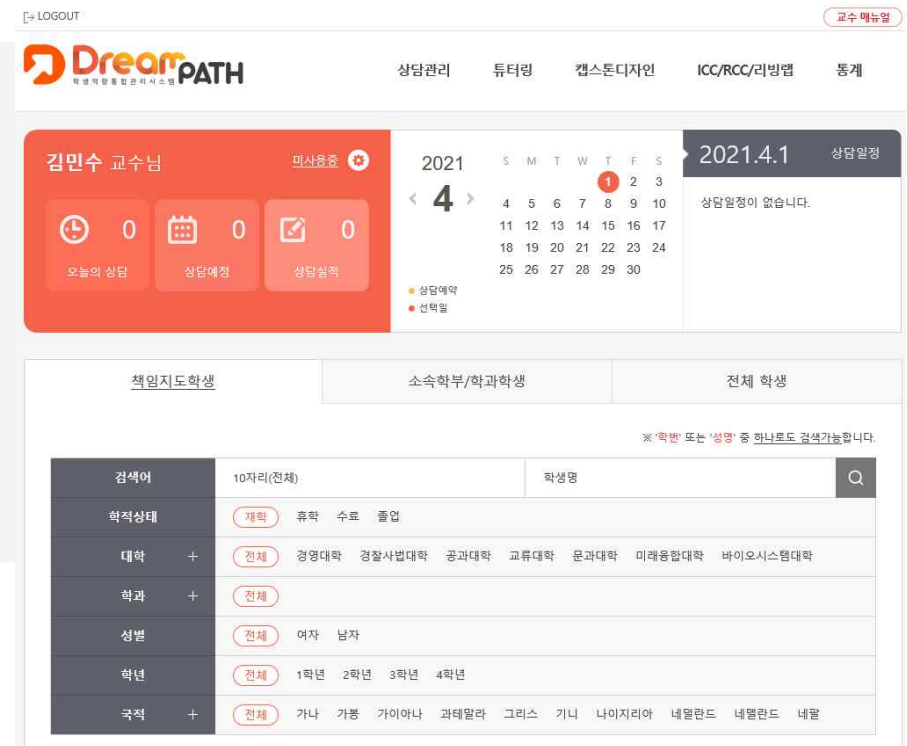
LOGOUT

교수 매뉴얼

DreamPATH
학생역량통합관리시스템

상담관리 튜터링 캡스톤디자인 ICC/RCC/리빙랩 통계

김민수 교수님
미사용중

0
오늘의 상담

0
상담예정

0
상담실적

2021
4

| S | M | T | W | T | F | S |
|---|---|---|---|---|---|---|
| | | | | 1 | 2 | 3 |
| 4 | 5 | 6 | 7 | 8 | 9 | 10 |
| 11 | 12 | 13 | 14 | 15 | 16 | 17 |
| 18 | 19 | 20 | 21 | 22 | 23 | 24 |
| 25 | 26 | 27 | 28 | 29 | 30 | |

● 상담예약
● 선택일

2021.4.1 상담일정

상담일정이 없습니다.

책임지도학생 소속학부/학과학생 전체 학생

※ '학번' 또는 '성명' 중 하나로도 검색가능합니다.

| | |
|---|---|
| 검색어 | 10자리(전체) 학생명 |
| 학적상태 | 재학 휴학 수료 졸업 |
| 대학 + | 전체 경영대학 경찰사법대학 공과대학 교류대학 문과대학 미래융합대학 바이오시스템대학 |
| 학과 + | 전체 |
| 성별 | 전체 여자 남자 |
| 학년 | 전체 1학년 2학년 3학년 4학년 |
| 국적 + | 전체 가나 가봉 가이아나 과테말라 그리스 기니 나이지리아 네덜란드 네덜란드 네팔 |